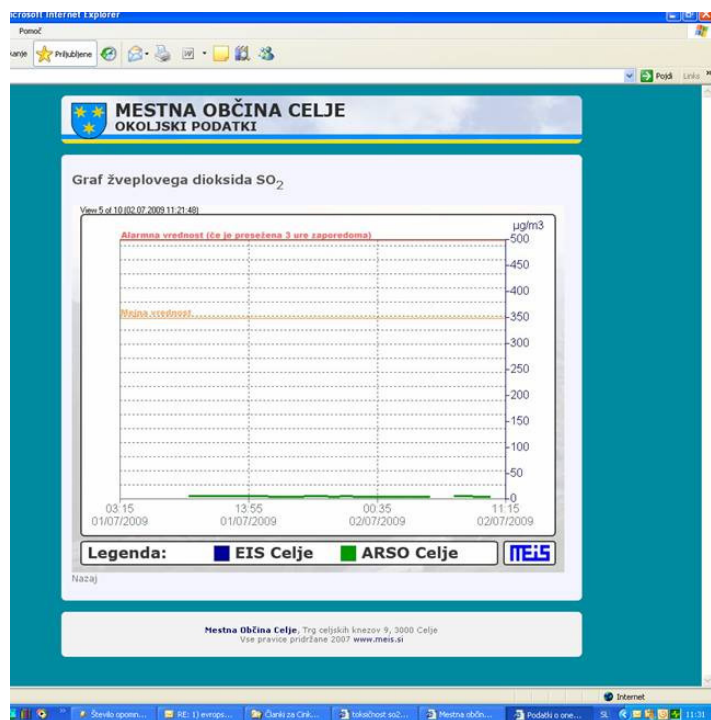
icrosoft Internet Explorer
Pomoč
kanje Priljubljene
Pojdi Links

MESTNA OBČINA CELJE
OKOLJSKI PODATKI

Graf žveplovega dioksida $SO_2$

View 5 of 10 (02.07.2009 11:21:48)

µg/m3
Alarmna vrednost (če je presežena 3 ure zaporedoma)
Mejna vrednost

500
450
400
350
300
250
200
150
100
50
0

03:15 01/07/2009
13:55 01/07/2009
00:35 02/07/2009
11:15 02/07/2009

Legenda: EIS Celje ARSO Celje MEIS

Nazaj

Mestna Občina Celje, Trg celjskih knezov 9, 3000 Celje
Vse pravice pridržane 2007 www.meis.si

Internet
Število opomn... RE: 1) evrops... Članki za Cink... toksičnost so2... Mestna občin... Podatki o one... SL 11:31